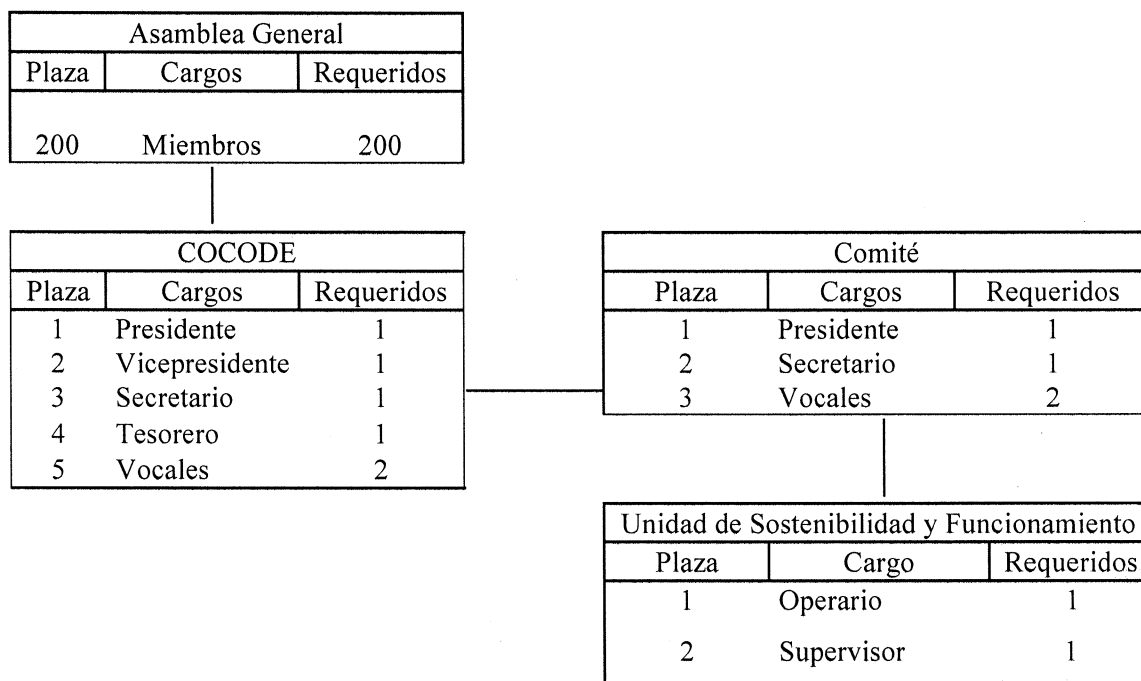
Asamblea General

| Plaza | Cargos | Requeridos |
|---|---|---|
| 200 | Miembros | 200 |

COCODE

| Plaza | Cargos | Requeridos |
|---|---|---|
| 1 | Presidente | 1 |
| 2 | Vicepresidente | 1 |
| 3 | Secretario | 1 |
| 4 | Tesorero | 1 |
| 5 | Vocales | 2 |

Comité

| Plaza | Cargos | Requeridos |
|---|---|---|
| 1 | Presidente | 1 |
| 2 | Secretario | 1 |
| 3 | Vocales | 2 |

Unidad de Sostenibilidad y Funcionamiento

| Plaza | Cargo | Requeridos |
|---|---|---|
| 1 | Operario | 1 |
| 2 | Supervisor | 1 |